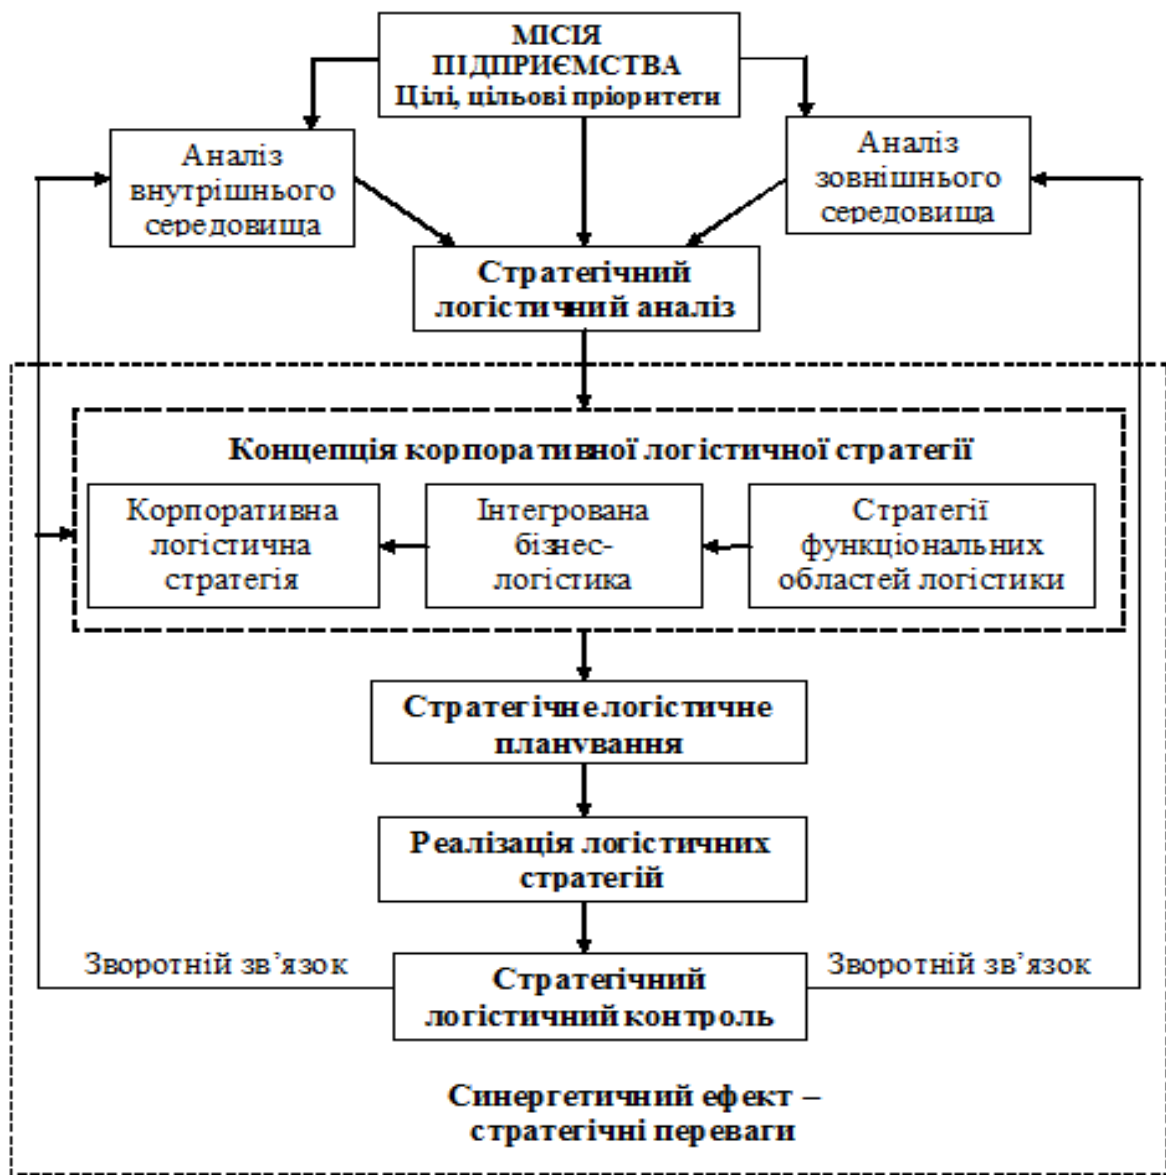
МІСІЯ ПІДПРИЄМСТВА
Цілі, цільові пріоритети

Аналіз внутрішнього середовища

Аналіз зовнішнього середовища

Стратегічний логістичний аналіз

Концепція корпоративної логістичної стратегії

Корпоративна логістична стратегія

Інтегрована бізнес-логістика

Стратегії функціональних областей логістики

Стратегічне логістичне планування

Реалізація логістичних стратегій

Зворотній зв'язок

Стратегічний логістичний контроль

Зворотній зв'язок

Синергетичний ефект – стратегічні переваги